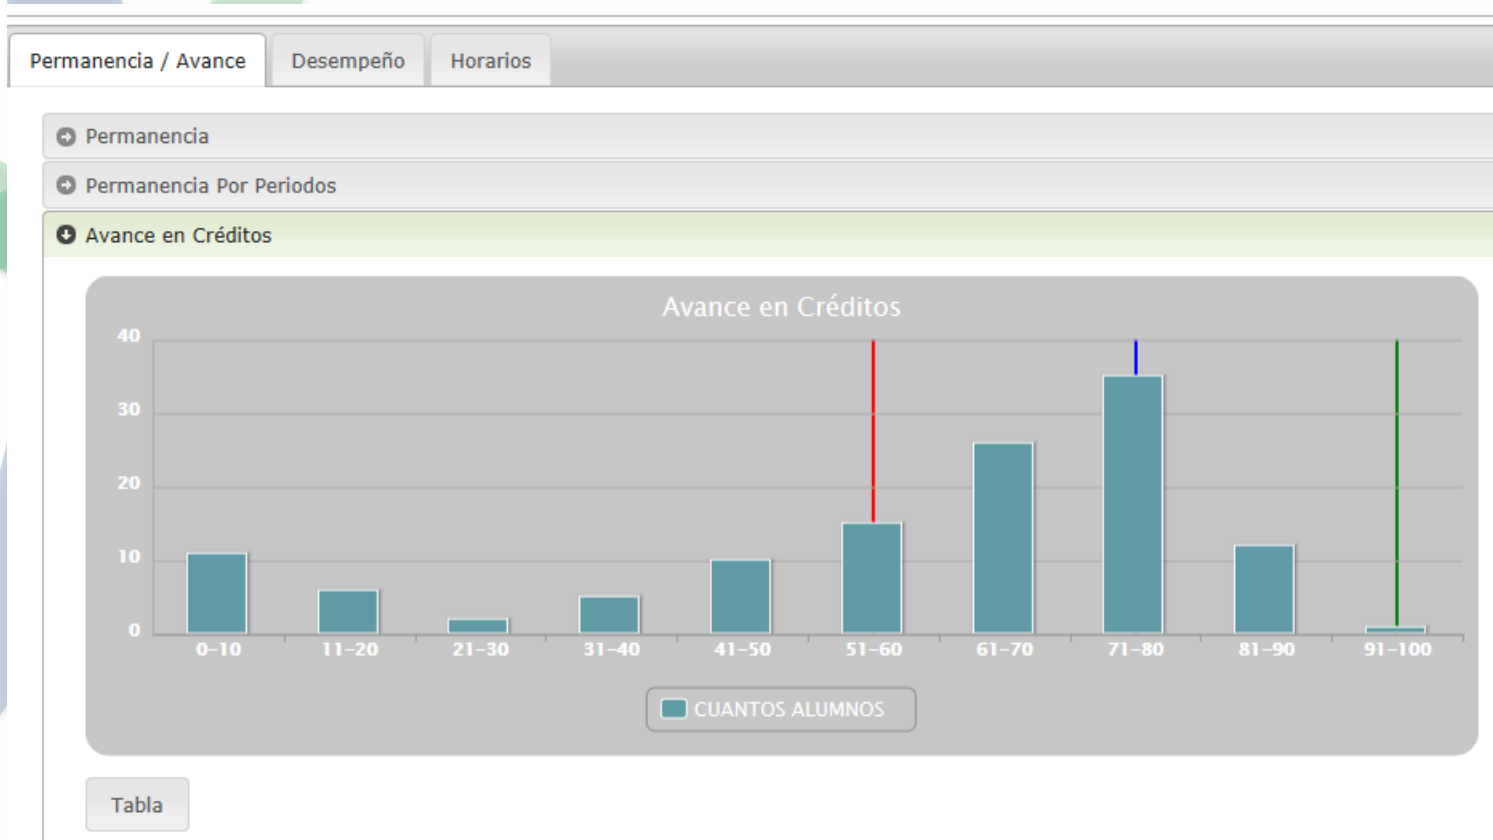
Permanencia / Avance
Desempeño
Horarios

Permanencia

Permanencia Por Periodos

Avance en Créditos

Avance en Créditos

40
30
20
10
0

0-10
11-20
21-30
31-40
41-50
51-60
61-70
71-80
81-90
91-100

CUANTOS ALUMNOS

Tabla